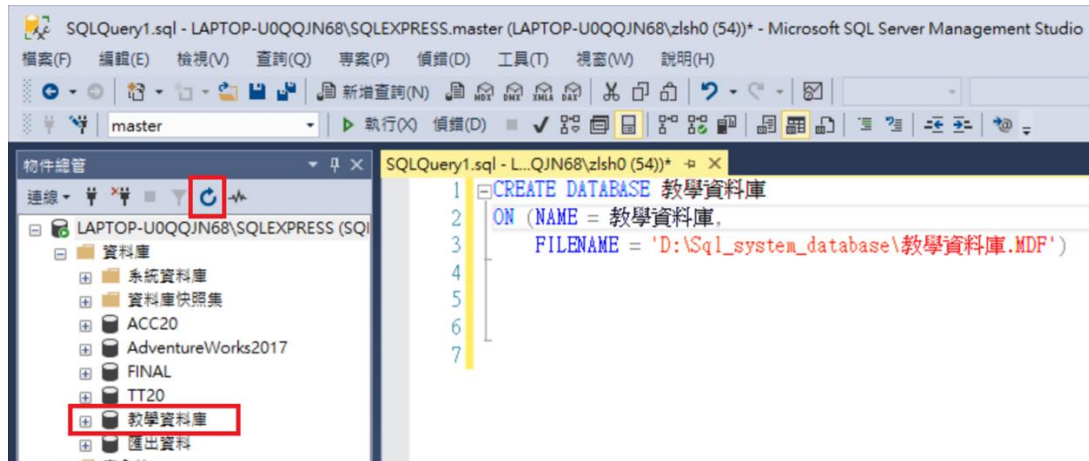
SQLQuery1.sql - LAPTOP-U0QQJN68\SQLEXPRESS.master (LAPTOP-U0QQJN68\zlsh0 (54))* - Microsoft SQL Server Management Studio

檔案(F) 編輯(E) 檢視(V) 查詢(Q) 專案(P) 偵錯(D) 工具(T) 視窗(W) 說明(H)

新增查詢(N)

master

執行(X) 偵錯(D)

物件總管

連線

LAPTOP-U0QQJN68\SQLEXPRESS (SQL
資料庫
系統資料庫
資料庫快照集
ACC20
AdventureWorks2017
FINAL
TT20
教學資料庫
匯出資料

SQLQuery1.sql - L...QJN68\zlsh0 (54))*

1 CREATE DATABASE 教學資料庫
2 ON (NAME = 教學資料庫,
3 FILENAME = 'D:\Sql_system_database\教學資料庫.MDF')
4
5
6
7